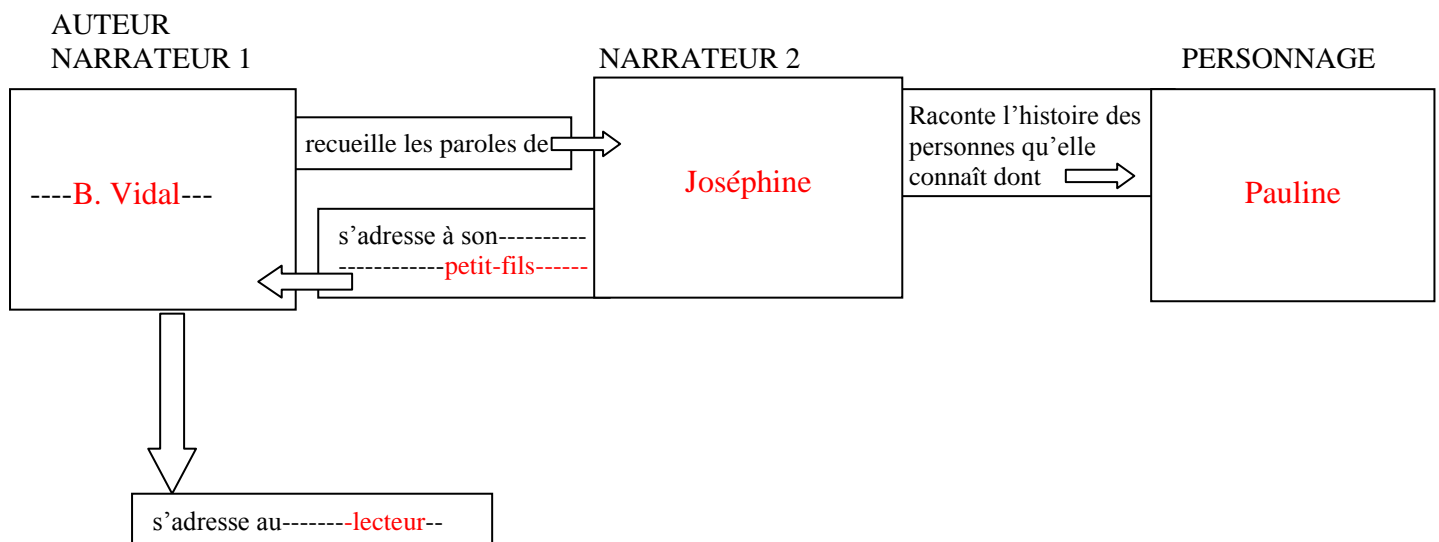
AUTEUR
NARRATEUR 1

NARRATEUR 2

PERSONNAGE

----B. Vidal---

recueille les paroles de

Joséphine

Raconte l'histoire des personnes qu'elle connaît dont

Pauline

s'adresse à son----------
------------petit-fils------

s'adresse au--------lecteur--